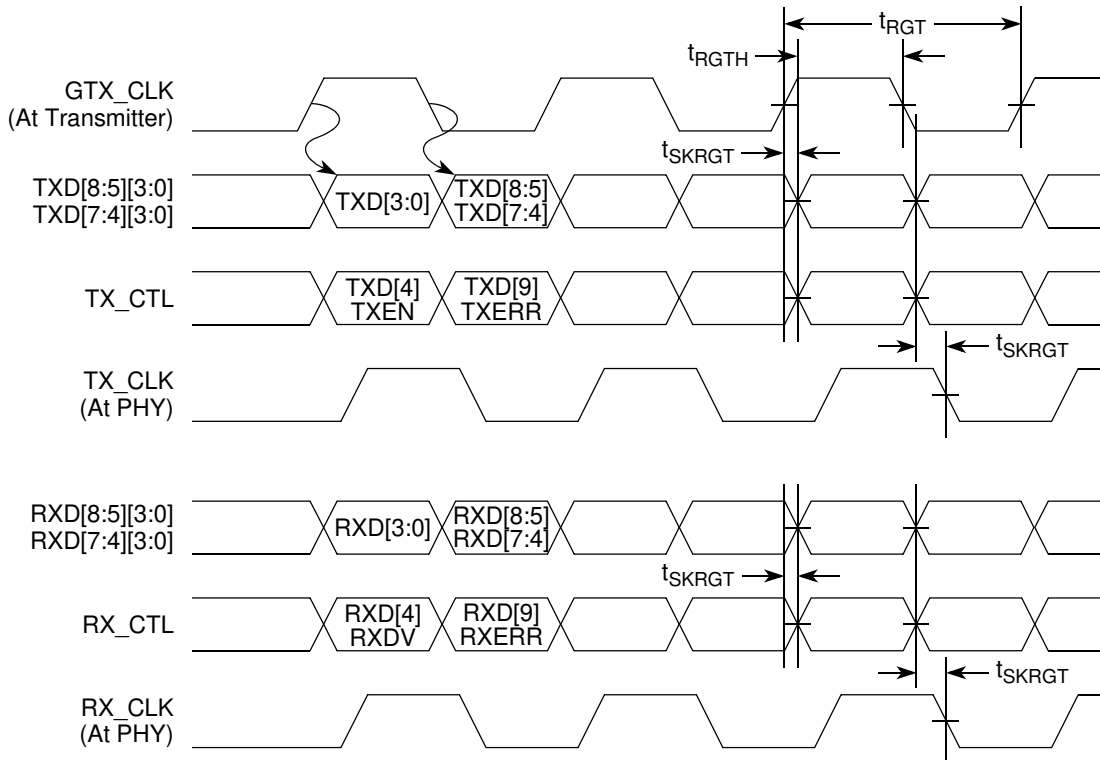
$t_{RGT}$

$t_{RGTH}$

GTX_CLK
(At Transmitter)

$t_{SKRGT}$

TXD[8:5][3:0]
TXD[7:4][3:0]

TXD[3:0]

TXD[8:5]
TXD[7:4]

TX_CTL

TXD[4]
TXEN

TXD[9]
TXERR

$t_{SKRGT}$

TX_CLK
(At PHY)

RXD[8:5][3:0]
RXD[7:4][3:0]

RXD[3:0]

RXD[8:5]
RXD[7:4]

$t_{SKRGT}$

RX_CTL

RXD[4]
RXDV

RXD[9]
RXERR

$t_{SKRGT}$

RX_CLK
(At PHY)